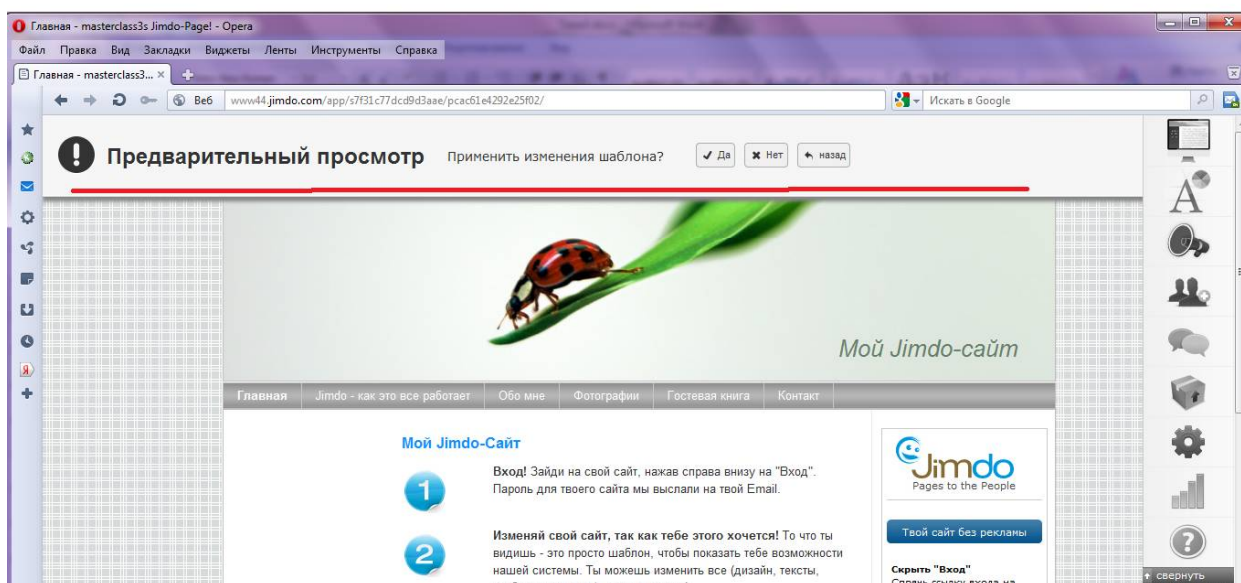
Главная - masterclass3s Jimdo-Page! - Opera

Файл Правка Вид Закладки Виджеты Ленты Инструменты Справка

Главная - masterclass3... ×

Веб www44.jimdo.com/app/s7f31c77dcd9d3aae/pcac61e4292e25f02/

Искать в Google

Предварительный просмотр Применить изменения шаблона? Да Нет назад

Мой Jimdo-сайт

Главная Jimdo - как это все работает Обо мне Фотографии Гостевая книга Контакт

Мой Jimdo-Сайт

1

Вход! Зайди на свой сайт, нажав справа внизу на "Вход". Пароль для твоего сайта мы выслали на твой Email.

2

Изменяй свой сайт, так как тебе этого хочется! То что ты видишь - это просто шаблон, чтобы показать тебе возможности нашей системы. Ты можешь изменить все (дизайн, тексты, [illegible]

Jimdo
Pages to the People

Твой сайт без рекламы

Скрыть "Вход"
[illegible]

свернуть